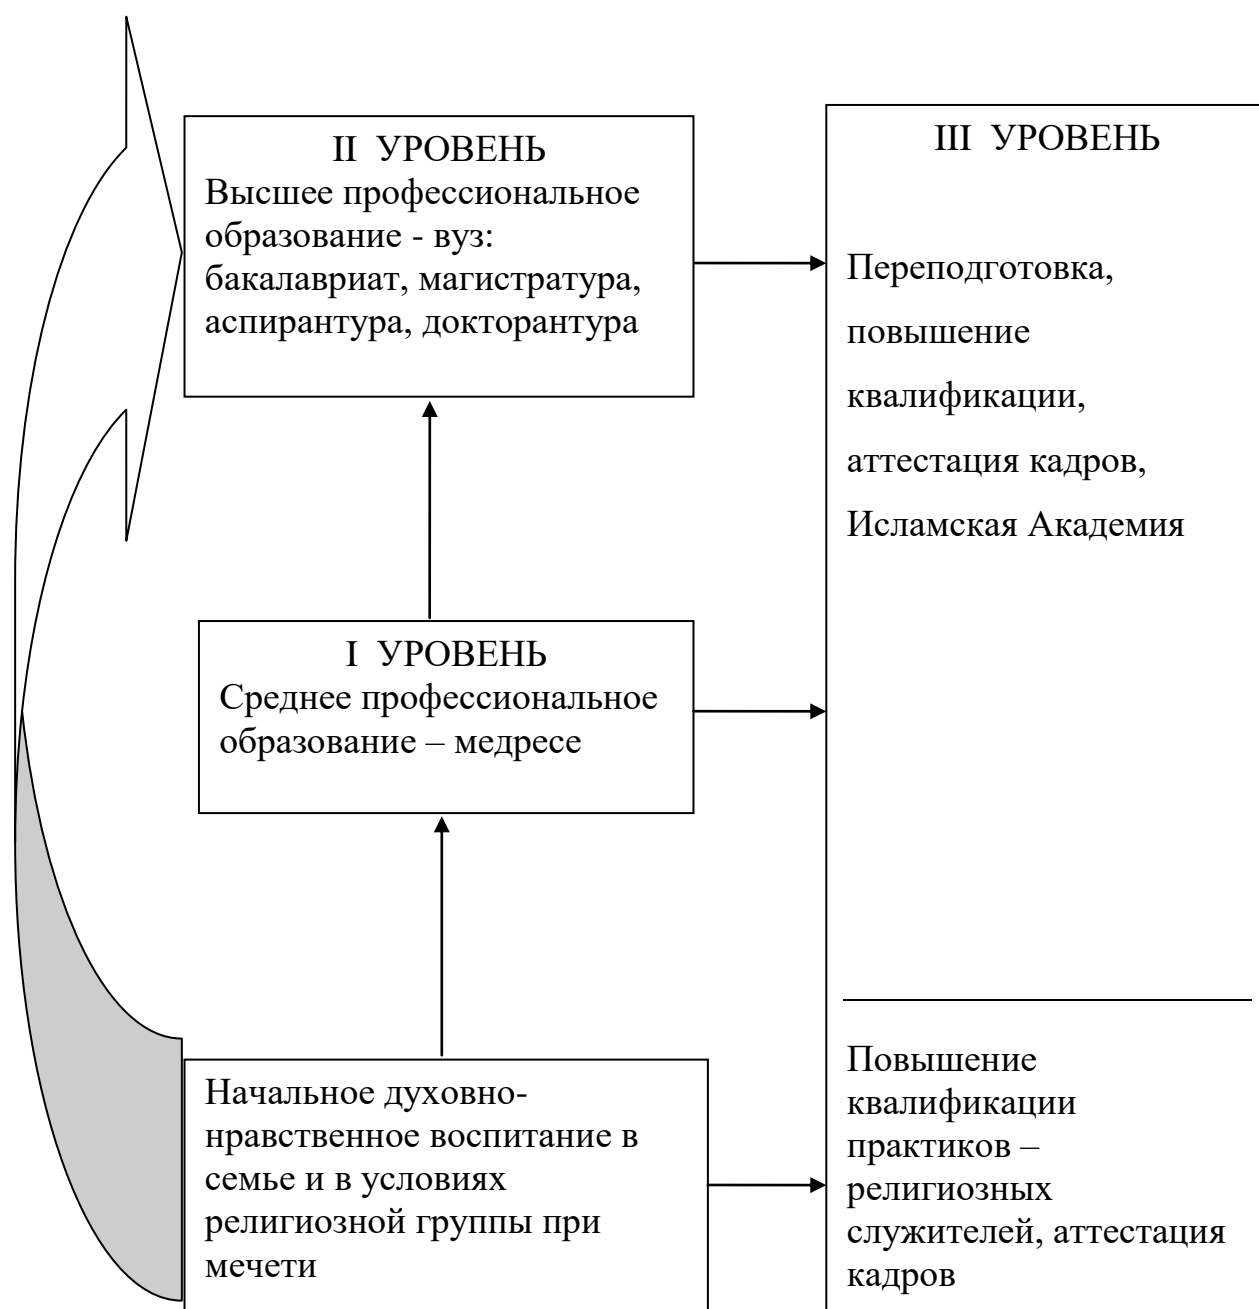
II УРОВЕНЬ
Высшее профессиональное образование - вуз: бакалавриат, магистратура, аспирантура, докторантура

III УРОВЕНЬ

Переподготовка, повышение квалификации, аттестация кадров, Исламская Академия

I УРОВЕНЬ
Среднее профессиональное образование – медресе

Начальное духовно-нравственное воспитание в семье и в условиях религиозной группы при мечети

Повышение квалификации практиков – религиозных служителей, аттестация кадров